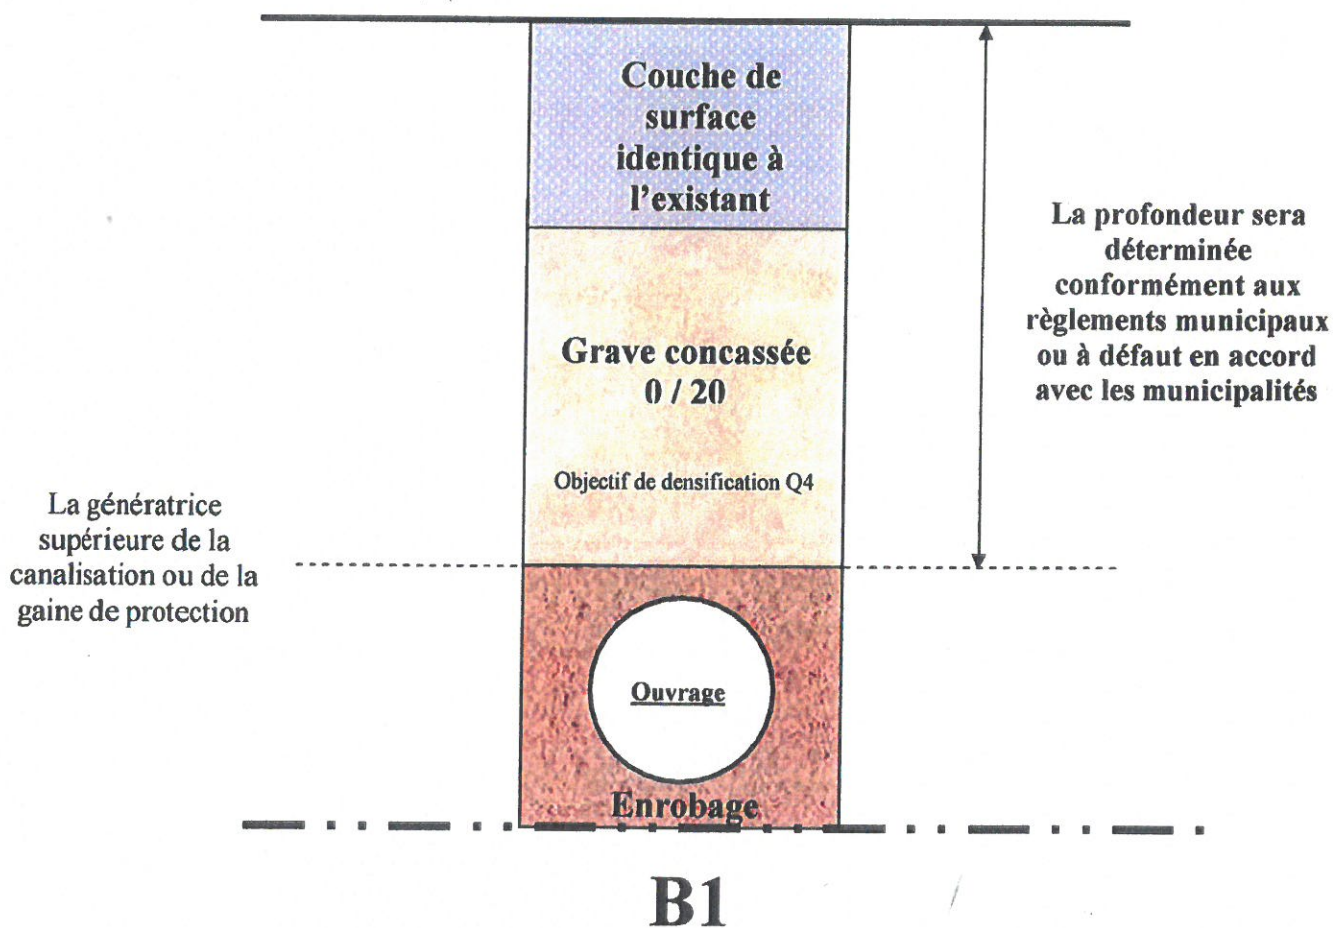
Couche de surface identique à l'existant

La profondeur sera déterminée conformément aux règlements municipaux ou à défaut en accord avec les municipalités

Grave concassée 0 / 20

Objectif de densification Q4

La génératrice supérieure de la canalisation ou de la gaine de protection

Ouvrage

Enrobage

B1